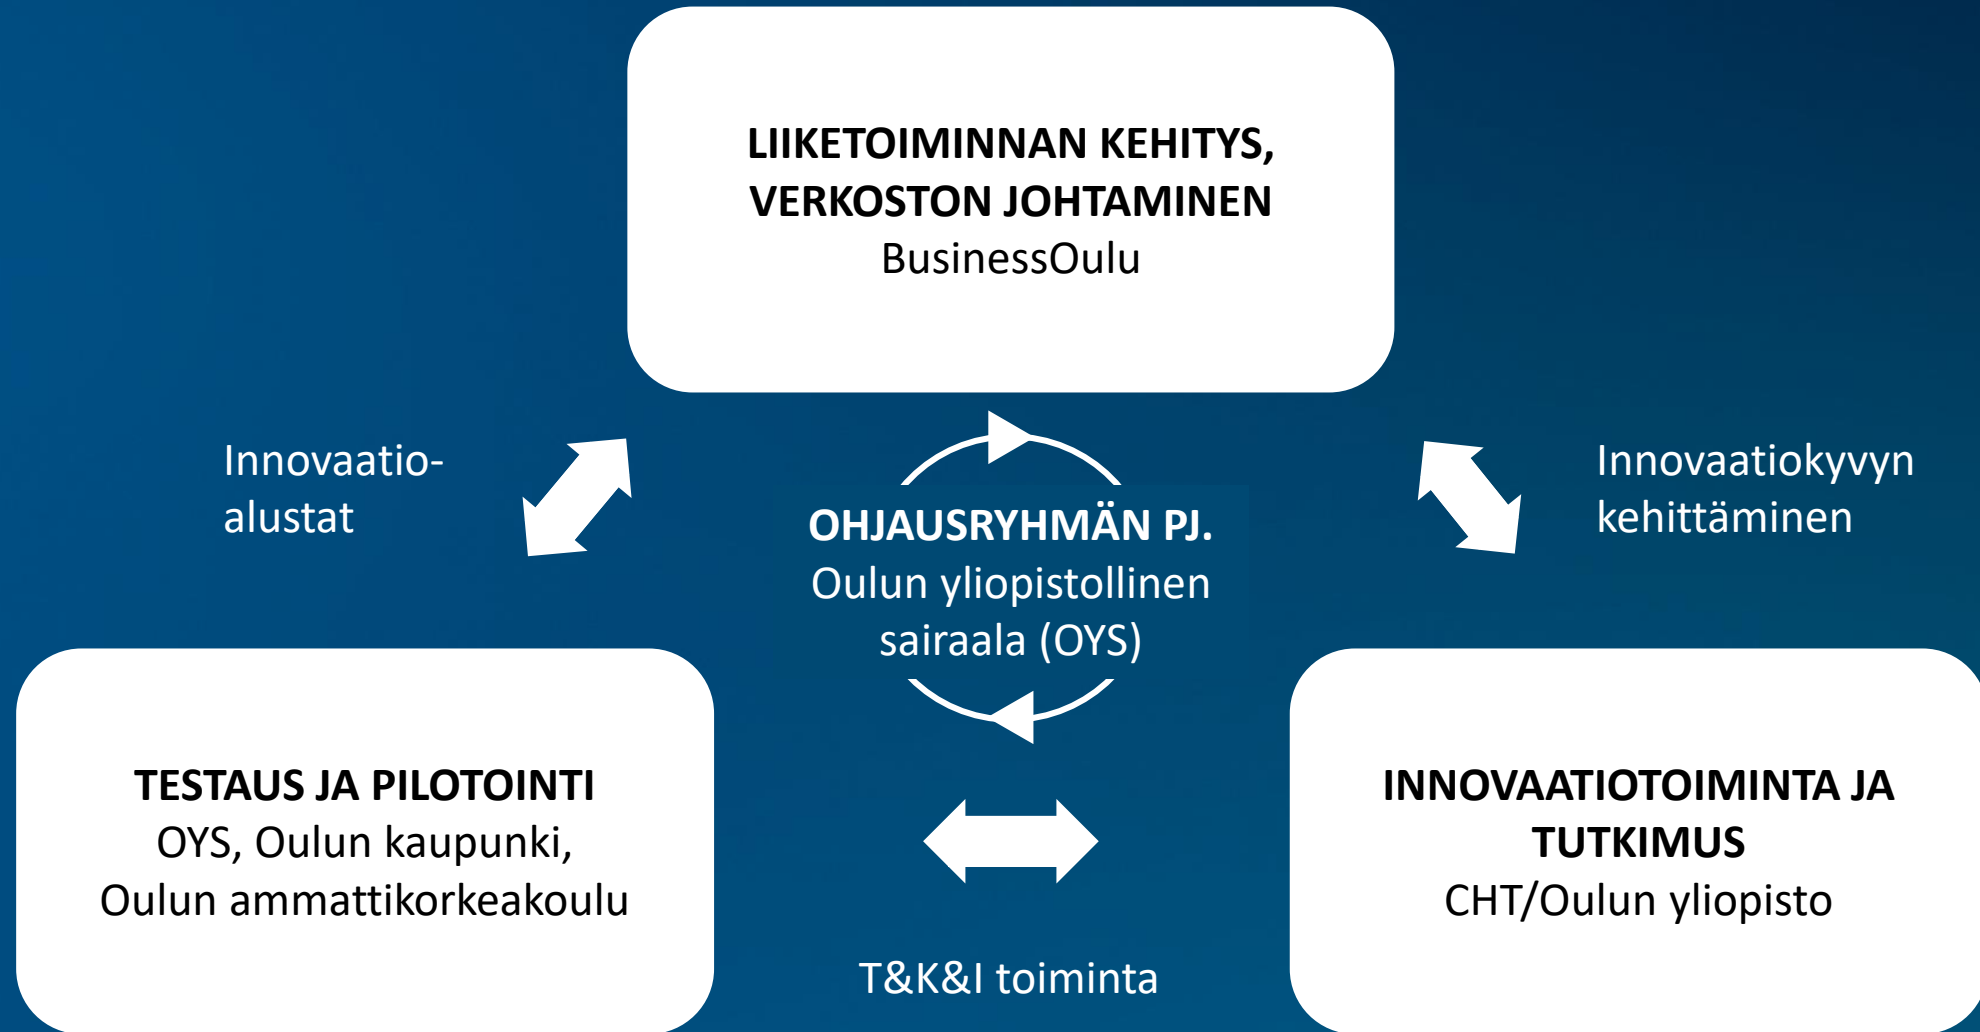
LIIKETOIMINNAN KEHITYS, VERKOSTON JOHTAMINEN
BusinessOulu

Innovaatio-
alustat

Innovaatiokyvyn kehittäminen

OHJAUSRYHMÄN PJ.
Oulun yliopistollinen sairaala (OYS)

TESTAUS JA PILOTOINTI
OYS, Oulun kaupunki, Oulun ammattikorkeakoulu

INNOVAATIOTOIMINTA JA TUTKIMUS
CHT/Oulun yliopisto

T&K&I toiminta